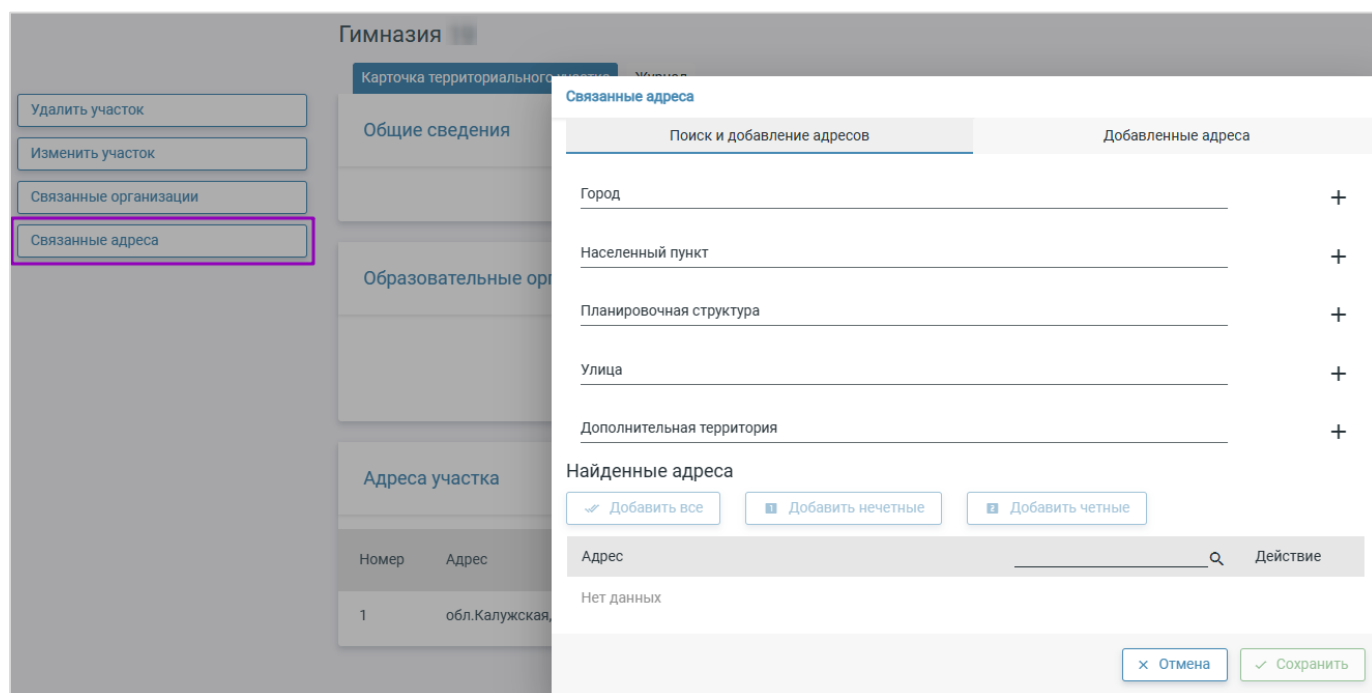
Гимназия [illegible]

Карточка территориального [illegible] Журнал

Удалить участок
Изменить участок
Связанные организации
Связанные адреса

Общие сведения

Образовательные орг

Адреса участка

| Номер | Адрес |
|---|---|
| 1 | обл.Калужская, |

Связанные адреса

Поиск и добавление адресов | Добавленные адреса

Город +
Населенный пункт +
Планировочная структура +
Улица +
Дополнительная территория +

Найденные адреса

Добавить все
Добавить нечетные
Добавить четные

| Адрес | Действие |
|---|---|
| Нет данных | |

× Отмена
✓ Сохранить